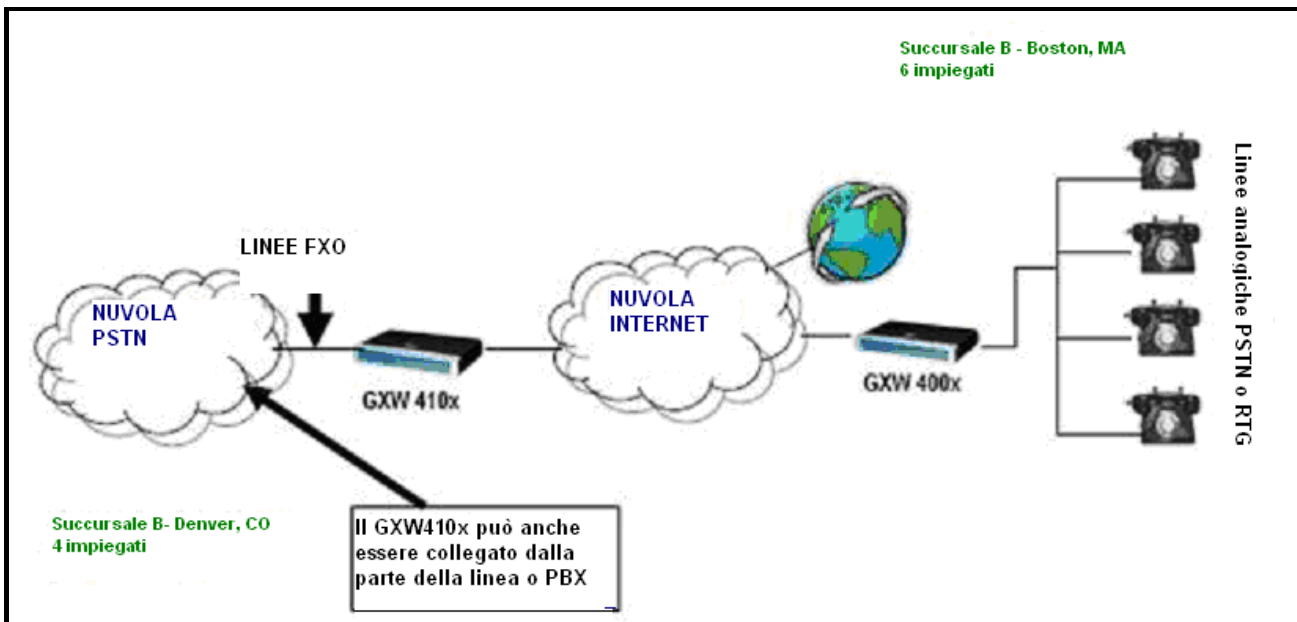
Succursale B - Boston, MA
6 impiegati

Linee analogiche PSTN o RTG

LINEE FXO

NUVOLA PSTN

NUVOLA INTERNET

GXW 410x

GXW 400x

Succursale B- Denver, CO
4 impiegati

Il GXW410x può anche essere collegato dalla parte della linea o PBX